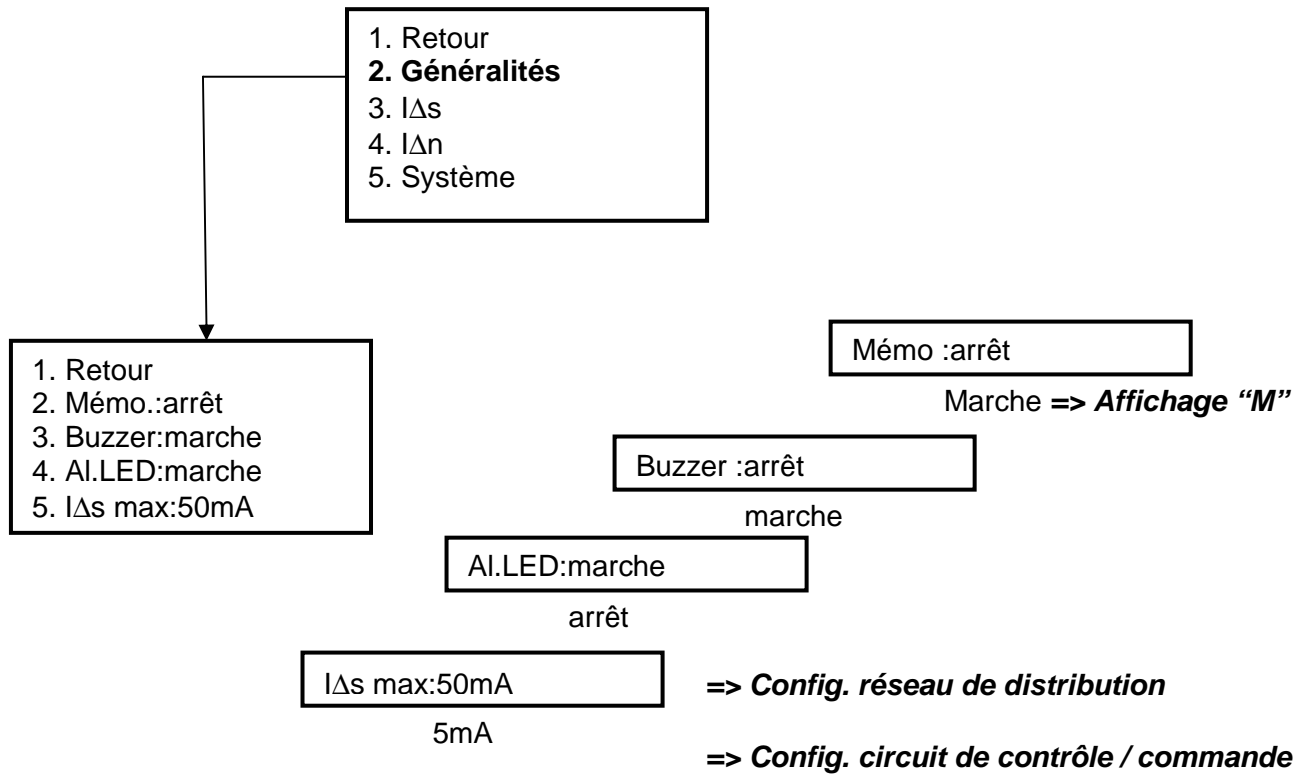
1. Retour
**2. Généralités**
3. I∆s
4. I∆n
5. Système

1. Retour
2. Mémo.:arrêt
3. Buzzer:marche
4. Al.LED:marche
5. I∆s max:50mA

Mémo :arrêt

Marche ***=> Affichage "M"***

Buzzer :arrêt

marche

Al.LED:marche

arrêt

I∆s max:50mA

***=> Config. réseau de distribution***

5mA

***=> Config. circuit de contrôle / commande***